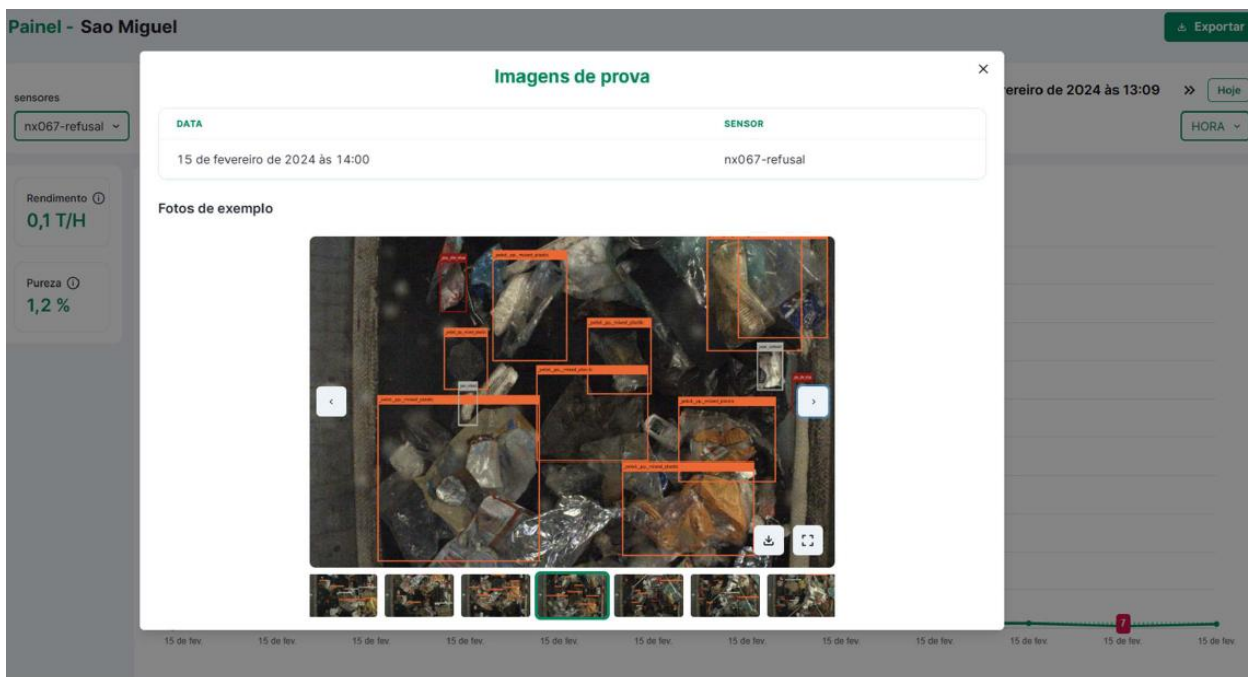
Painel - Sao Miguel

Exportar

sensores

nx067-refusal

ereiro de 2024 às 13:09

Hoje

HORA

Rendimento ⓘ
0,1 T/H

Pureza ⓘ
1,2 %

Imagens de prova

×

| DATA | SENSOR |
|---|---|
| 15 de fevereiro de 2024 às 14:00 | nx067-refusal |

Fotos de exemplo

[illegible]

‹

›

7

15 de fev. 15 de fev. 15 de fev. 15 de fev. 15 de fev. 15 de fev. 15 de fev. 15 de fev. 15 de fev. 15 de fev. 15 de fev. 15 de fev.